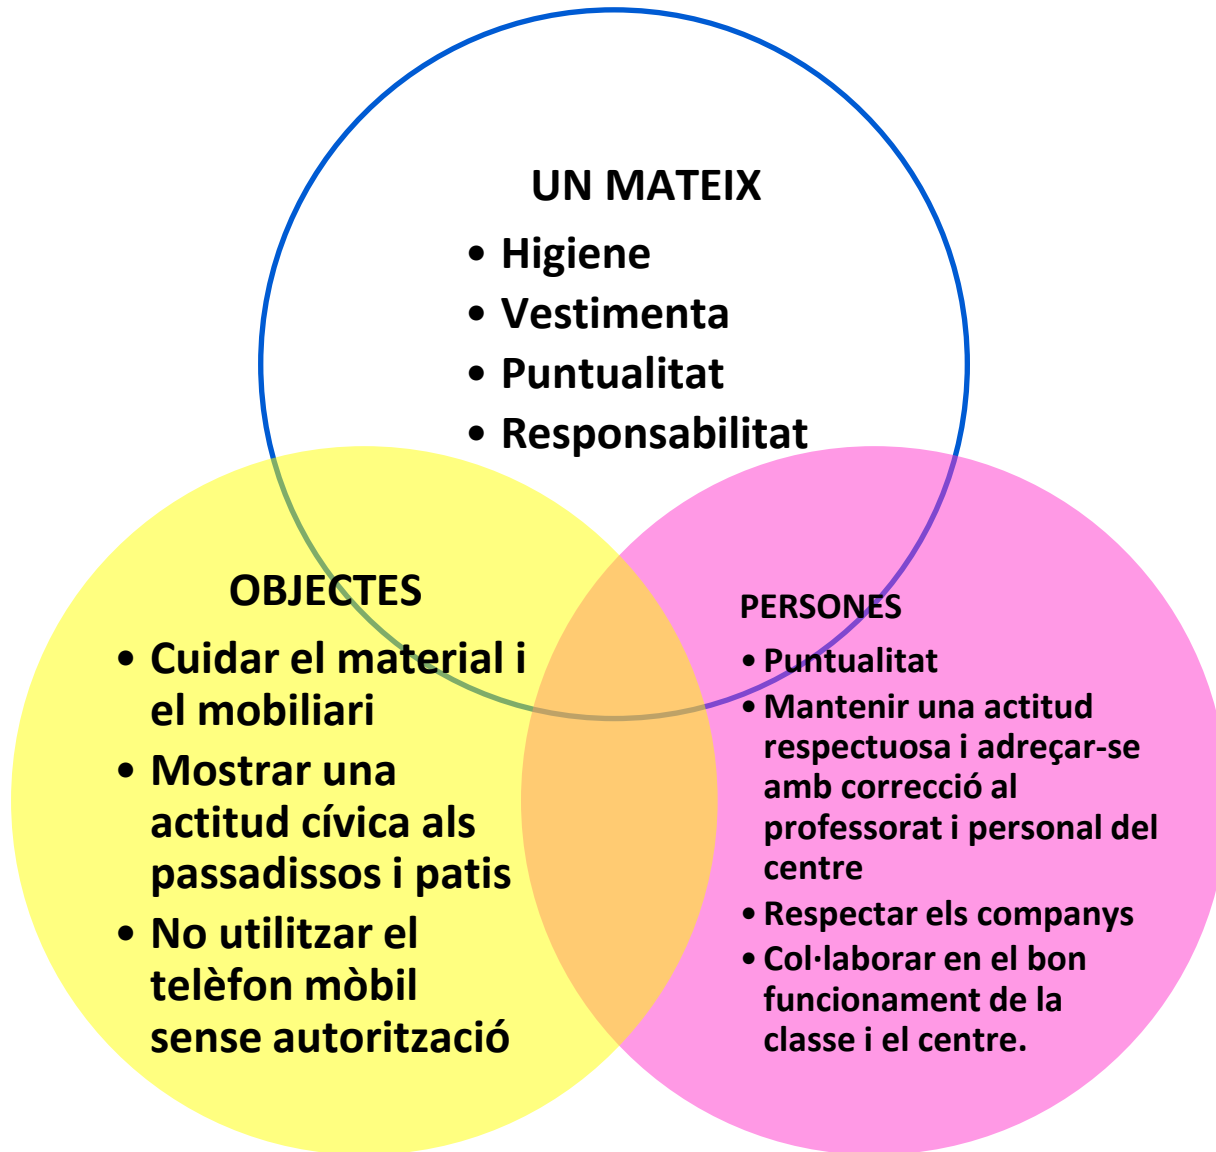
UN MATEIX
• Higiene
• Vestimenta
• Puntualitat
• Responsabilitat

OBJECTES
• Cuidar el material i el mobiliari
• Mostrar una actitud cívica als passadissos i patis
• No utilitzar el telèfon mòbil sense autorització

PERSONES
• Puntualitat
• Mantenir una actitud respectuosa i adreçar-se amb correcció al professorat i personal del centre
• Respectar els companys
• Col·laborar en el bon funcionament de la classe i el centre.